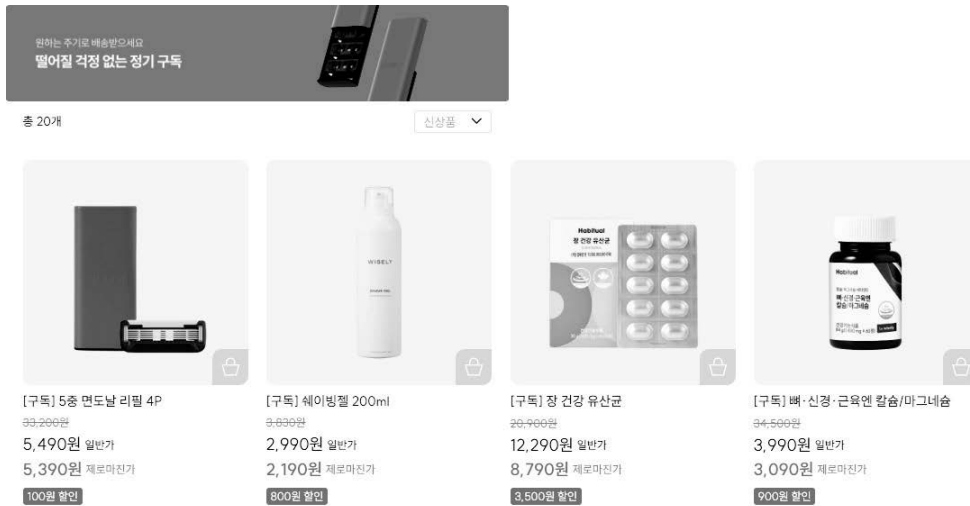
원하는 주기로 배송받으세요
떨어질 걱정 없는 정기 구독

총 20개

신상품

WISELY

Habitual
장 건강 유산균

Habitual
뼈·신경·근육엔 칼슘/마그네슘

[구독] 5중 면도날 리필 4P
33,200원
5,490원 일반가
5,390원 제로마진가
100원 할인

[구독] 쉐이빙젤 200ml
3,030원
2,990원 일반가
2,190원 제로마진가
800원 할인

[구독] 장 건강 유산균
20,900원
12,290원 일반가
8,790원 제로마진가
3,500원 할인

[구독] 뼈·신경·근육엔 칼슘/마그네슘
34,500원
3,990원 일반가
3,090원 제로마진가
900원 할인